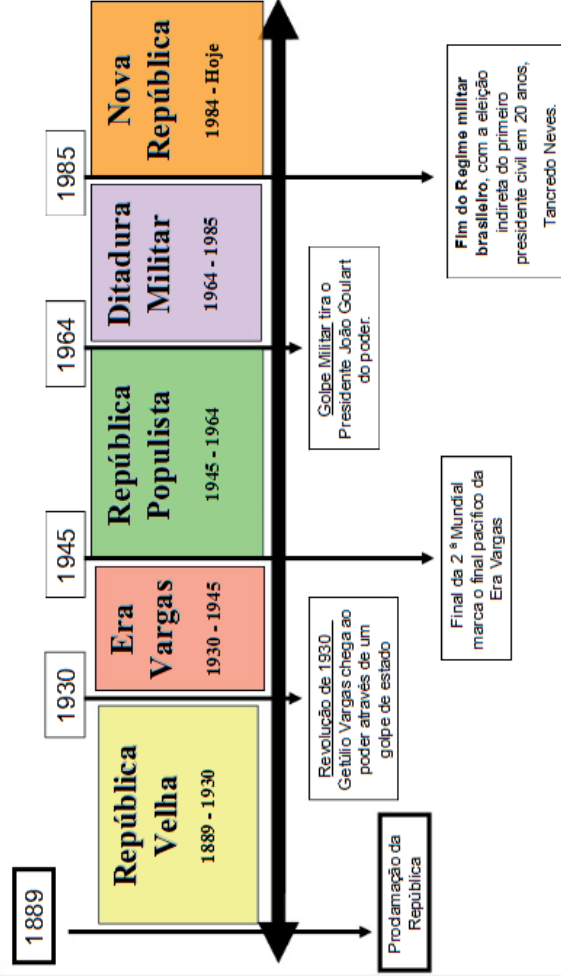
1889

República Velha

1889 - 1930

Proclamação da República

1930

Era Vargas

1930 - 1945

Revolução de 1930 - Getúlio Vargas chega ao poder através de um golpe de estado

1945

República Populista

1945 - 1964

Final da 2 ª Mundial marca o final pacífico da Era Vargas

1964

Ditadura Militar

1964 - 1985

Golpe Militar tira o Presidente João Goulart do poder.

1985

Nova República

1984 - Hoje

Fim do Regime militar brasileiro, com a eleição indireta do primeiro presidente civil em 20 anos, Tancredo Neves.